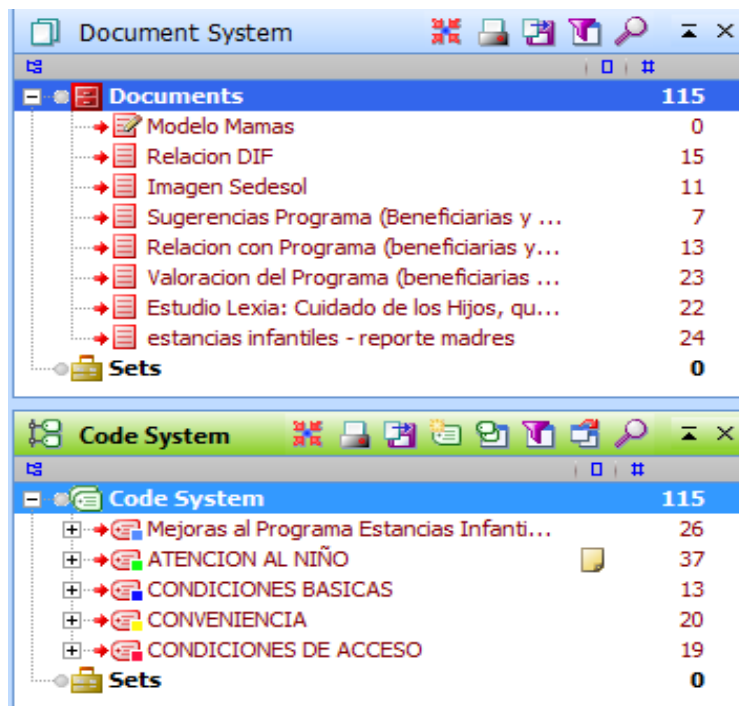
Document System

#

Documents 115
Modelo Mamas 0
Relacion DIF 15
Imagen Sedesol 11
Sugerencias Programa (Beneficiarias y ... 7
Relacion con Programa (beneficiarias y... 13
Valoracion del Programa (beneficiarias ... 23
Estudio Lexia: Cuidado de los Hijos, qu... 22
estancias infantiles - reporte madres 24
Sets 0

Code System

#

Code System 115
Mejoras al Programa Estancias Infanti... 26
ATENCION AL NIÑO 37
CONDICIONES BASICAS 13
CONVENIENCIA 20
CONDICIONES DE ACCESO 19
Sets 0